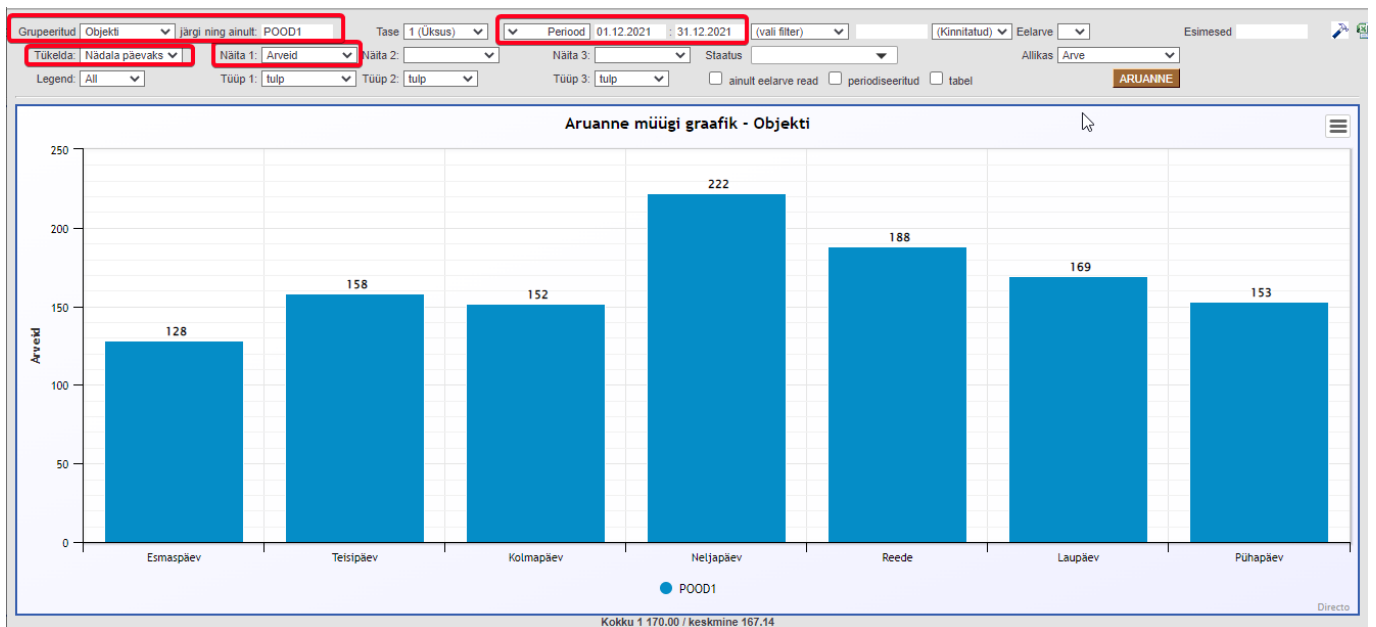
Grupeeritud Objekti järgi ning ainult: POOD1
Tase 1 (Üksus)
Periood 01.12.2021 : 31.12.2021
(vali filter)
(Kinnitatud) Eelarve
Esimesed
Tükelda: Nädala päevaks
Näita 1: Arveid
Näita 2:
Näita 3:
Staatus
Allikas Arve
Legend: All
Tüüp 1: tulp
Tüüp 2: tulp
Tüüp 3: tulp
ainult eelarve read
periodiseeritud
tabel
ARUANNE

Aruanne müügi graafik - Objekti

Arveid

250
200
150
100
50
0

| Esmaspäev | Teisipäev | Kolmapäev | Neljapäev | Reede | Laupäev | Pühapäev |
|---|---|---|---|---|---|---|
| 128 | 158 | 152 | 222 | 188 | 169 | 153 |

POOD1

Directo

Kokku 1 170.00 / keskmine 167.14